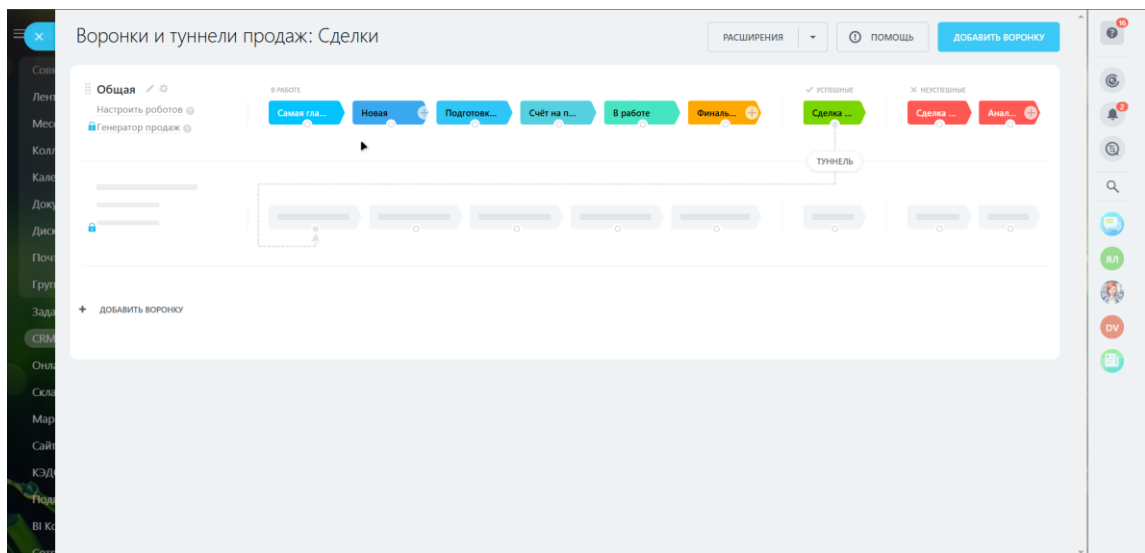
Сов
Лент
Мес
Колл
Кале
Доку
Диск
Почт
Груп
Зада
CRM
Онла
Скла
Мар
Сайт
КЭД
Под
BI Ко

Воронки и туннели продаж: Сделки

РАСШИРЕНИЯ
ПОМОЩЬ
ДОБАВИТЬ ВОРОНКУ

Общая
Настроить роботов
Генератор продаж

В РАБОТЕ
Самая гла...
Новая
Подготовк...
Счёт на п...
В работе
Финаль...

✓ УСПЕШНЫЕ
Сделка ...

× НЕУСПЕШНЫЕ
Сделка ...
Анал...

ТУННЕЛЬ

+ ДОБАВИТЬ ВОРОНКУ

16
2
ЯЛ
DV